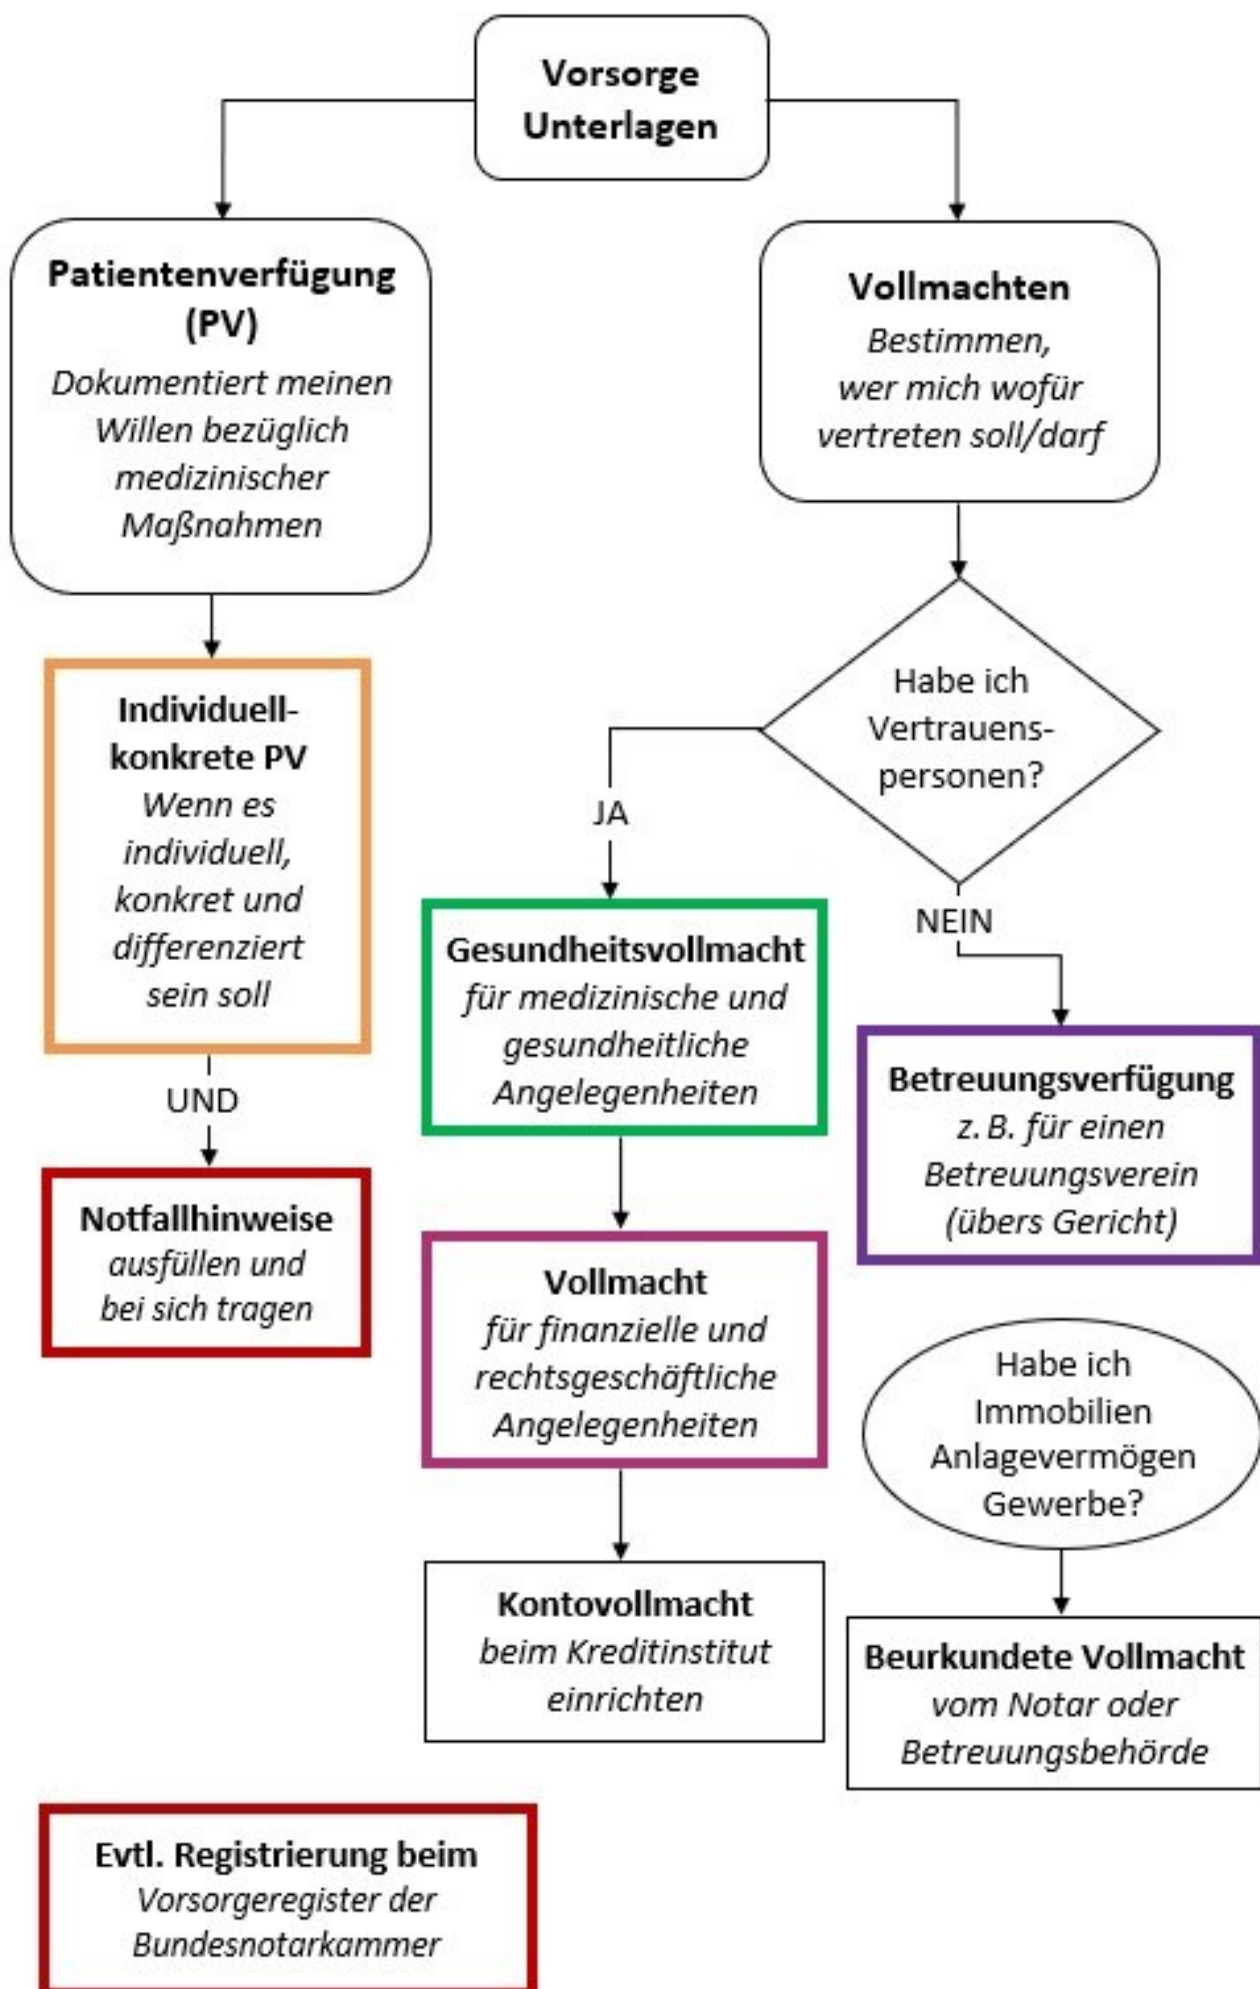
Vorsorge Unterlagen

Patientenverfügung (PV)
Dokumentiert meinen Willen bezüglich medizinischer Maßnahmen

Vollmachten
Bestimmen, wer mich wofür vertreten soll/darf

Individuell-konkrete PV
Wenn es individuell, konkret und differenziert sein soll

Habe ich Vertrauenspersonen?

JA

NEIN

Gesundheitsvollmacht
für medizinische und gesundheitliche Angelegenheiten

Betreuungsverfügung
z. B. für einen Betreuungsverein (übers Gericht)

UND

Notfallhinweise
ausfüllen und bei sich tragen

Vollmacht
für finanzielle und rechtsgeschäftliche Angelegenheiten

Habe ich Immobilien Anlagevermögen Gewerbe?

Kontovollmacht
beim Kreditinstitut einrichten

Beurkundete Vollmacht
vom Notar oder Betreuungsbehörde

Evtl. Registrierung beim
Vorsorgeregister der Bundesnotarkammer